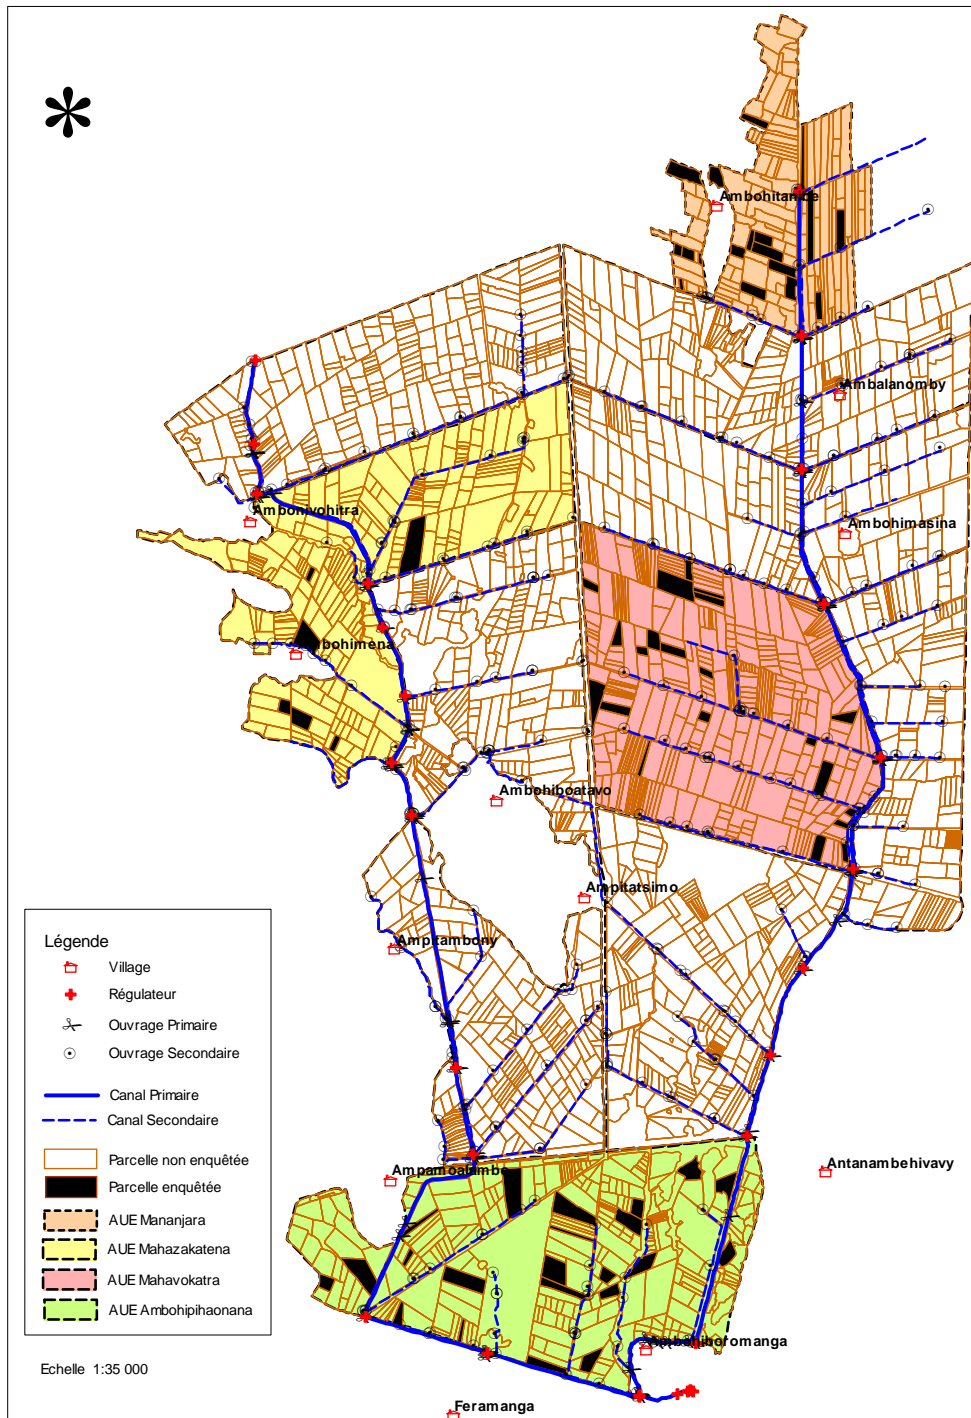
Ambohitantie

Ambalanomby

Ambonivohitra

Ambohimasina

Ambohimena

Ambohiboatavo

Ampitatsimo

Ampitambony

Ampamoalambo

Antanambehivavy

Ambohiboromanga

Feramanga

Légende
Village
Régulateur
Ouvrage Primaire
Ouvrage Secondaire
Canal Primaire
Canal Secondaire
Parcelle non enquêtée
Parcelle enquêtée
AUE Mananjara
AUE Mahazakatena
AUE Mahavokatra
AUE Ambohipihaonana

Echelle 1:35 000